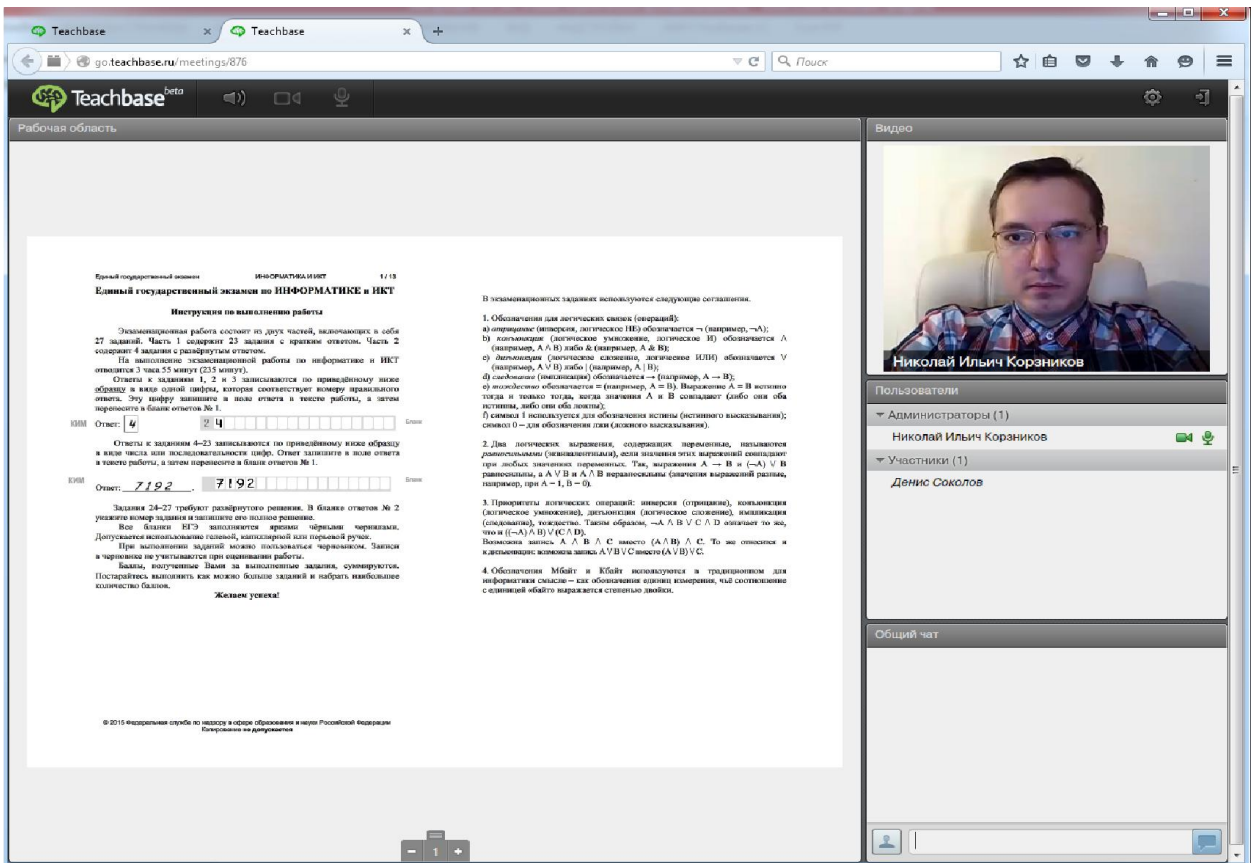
Teachbase
Teachbase
go.teachbase.ru/meetings/876
Поиск
Teachbase beta
Рабочая область
Видео
Николай Ильич Корзников
Пользователи
Администраторы (1)
Николай Ильич Корзников
Участники (1)
Денис Соколов
Общий чат

Единый государственный экзамен ИНФОРМАТИКА И ИКТ 1 / 13

Единый государственный экзамен по ИНФОРМАТИКЕ и ИКТ

Инструкция по выполнению работы

Экзаменационная работа состоит из двух частей, включающих в себя 27 заданий. Часть 1 содержит 23 задания с кратким ответом. Часть 2 содержит 4 задания с развёрнутым ответом.

На выполнение экзаменационной работы по информатике и ИКТ отводится 3 часа 55 минут (235 минут).

Ответы к заданиям 1, 2 и 3 записываются по приведённому ниже образцу в виде одной цифры, которая соответствует номеру правильного ответа. Эту цифру запишите в поле ответа в тексте работы, а затем перенесите в бланк ответов № 1.

КИМ Ответ: 4 2 4 Бланк

Ответы к заданиям 4–23 записываются по приведённому ниже образцу в виде числа или последовательности цифр. Ответ запишите в поле ответа в тексте работы, а затем перенесите в бланк ответов № 1.

КИМ Ответ: 7192 . 7192 Бланк

Задания 24–27 требуют развёрнутого решения. В бланке ответов № 2 укажите номер задания и запишите его полное решение.

Все бланки ЕГЭ заполняются яркими чёрными чернилами. Допускается использование гелевой, капиллярной или перьевой ручек.

При выполнении заданий можно пользоваться черновиком. Записи в черновике не учитываются при оценивании работы.

Баллы, полученные Вами за выполненные задания, суммируются. Постарайтесь выполнить как можно больше заданий и набрать наибольшее количество баллов.

Желаем успеха!

© 2015 Федеральная служба по надзору в сфере образования и науки Российской Федерации
Копирование не допускается

В экзаменационных заданиях используются следующие соглашения.

1. Обозначения для логических связок (операций):
a) отрицание (инверсия, логическое НЕ) обозначается ¬ (например, ¬A);
b) конъюнкция (логическое умножение, логическое И) обозначается ∧ (например, A ∧ B) либо & (например, A & B);
c) дизъюнкция (логическое сложение, логическое ИЛИ) обозначается ∨ (например, A ∨ B) либо | (например, A | B);
d) следование (импликация) обозначается → (например, A → B);
e) тождество обозначается ≡ (например, A ≡ B). Выражение A ≡ B истинно тогда и только тогда, когда значения A и B совпадают (либо они оба истинны, либо они оба ложны);
f) символ 1 используется для обозначения истины (истинного высказывания); символ 0 – для обозначения лжи (ложного высказывания).

2. Два логических выражения, содержащих переменные, называются равносильными (эквивалентными), если значения этих выражений совпадают при любых значениях переменных. Так, выражения A → B и (¬A) ∨ B равносильны, а A ∨ B и A ∧ B неравносильны (значения выражений разные, например, при A = 1, B = 0).

3. Приоритеты логических операций: инверсия (отрицание), конъюнкция (логическое умножение), дизъюнкция (логическое сложение), импликация (следование), тождество. Таким образом, ¬A ∧ B ∨ C ∧ D означает то же, что и ((¬A) ∧ B) ∨ (C ∧ D).
Возможна запись A ∧ B ∧ C вместо (A ∧ B) ∧ C. То же относится и к дизъюнкции: возможна запись A ∨ B ∨ C вместо (A ∨ B) ∨ C.

4. Обозначения Мбайт и Кбайт используются в традиционном для информатики смысле – как обозначения единиц измерения, чьё соотношение с единицей «байт» выражается степенью двойки.

- 1 +